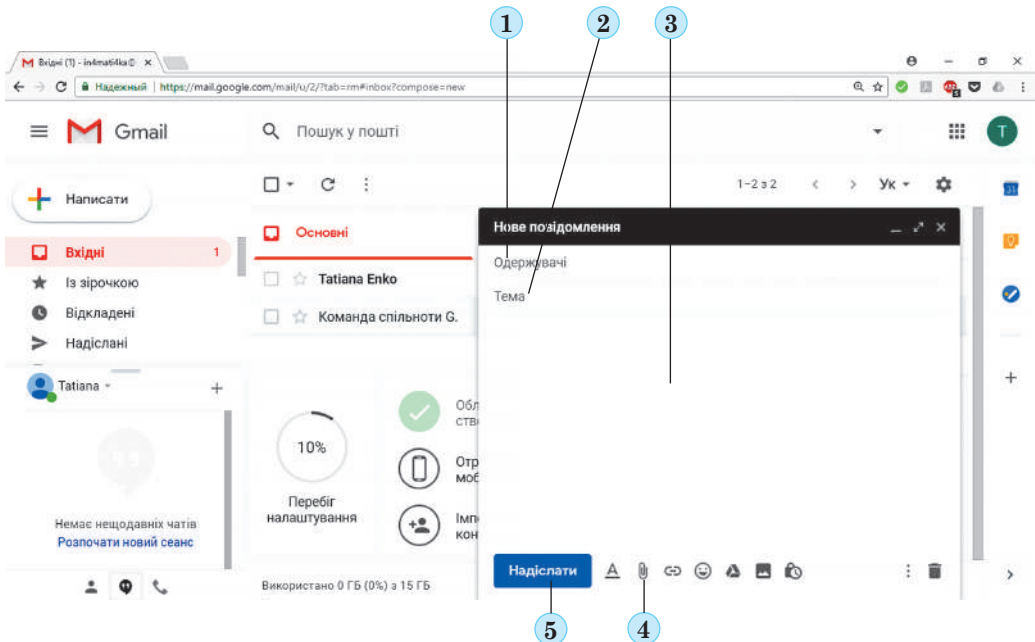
1 2 3

Вхідні (1) - in4mati4ka@ ×

Надежный https://mail.google.com/mail/u/2/?tab=rm#inbox?compose=new

Gmail

Пошук у пошті

T

Написати

Вхідні 1

Із зірочкою

Відкладені

Надіслані

Tatiana

Немає нещодавніх чатів

Розпочати новий сеанс

1–2 з 2

Ук

Основні

Tatiana Enko

Команда спільноти G.

10%

Перебіг налаштування

Обл ство

Отр моб

Імп кон

Використано 0 ГБ (0%) з 15 ГБ

Нове повідомлення

Одержувачі

Тема

Надіслати

5 4